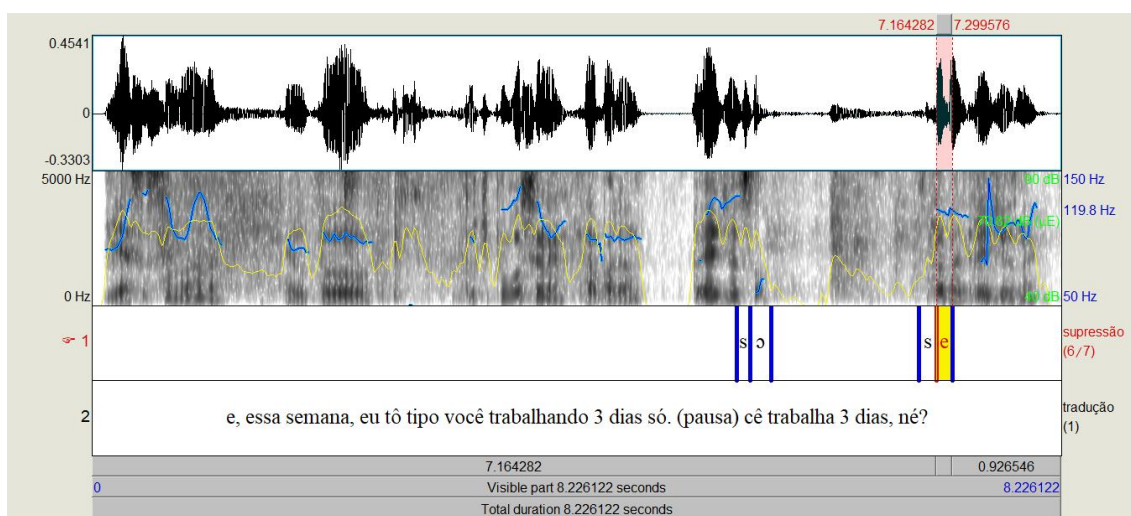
7.164282 7.299576
0.4541
0
-0.3303
5000 Hz
0 Hz
90 dB 150 Hz
119.8 Hz
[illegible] dB (μE)
40 dB 50 Hz
1
s ɔ
s e
supressão
(6/7)
2
e, essa semana, eu tô tipo você trabalhando 3 dias só. (pausa) cê trabalha 3 dias, né?
tradução
(1)
7.164282
0.926546
0
Visible part 8.226122 seconds
8.226122
Total duration 8.226122 seconds